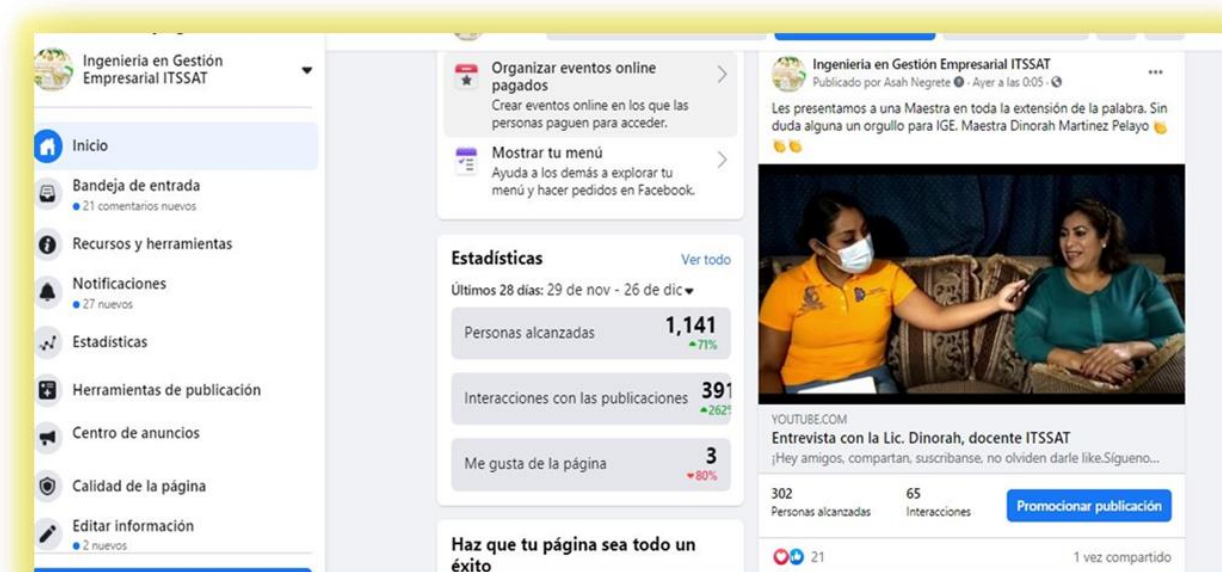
Ingeniería en Gestión Empresarial ITSSAT

Inicio

Bandeja de entrada
• 21 comentarios nuevos

Recursos y herramientas

Notificaciones
• 27 nuevos

Estadísticas

Herramientas de publicación

Centro de anuncios

Calidad de la página

Editar información
• 2 nuevos

Organizar eventos online pagados
Crear eventos online en los que las personas paguen para acceder.

Mostrar tu menú
Ayuda a los demás a explorar tu menú y hacer pedidos en Facebook.

Estadísticas
Ver todo
Últimos 28 días: 29 de nov - 26 de dic

| Personas alcanzadas | 1,141 ▲71% |
|---|---|
| Interacciones con las publicaciones | 391 ▲262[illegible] |
| Me gusta de la página | 3 ▼80% |

Haz que tu página sea todo un éxito

Ingeniería en Gestión Empresarial ITSSAT
Publicado por Asah Negrete · Ayer a las 0:05 ·
...
Les presentamos a una Maestra en toda la extensión de la palabra. Sin duda alguna un orgullo para IGE. Maestra Dinorah Martinez Pelayo

YOUTUBE.COM
Entrevista con la Lic. Dinorah, docente ITSSAT
¡Hey amigos, compartan, suscribanse, no olviden darle like.Sígueno...

302
Personas alcanzadas
65
Interacciones
Promocionar publicación

21
1 vez compartido